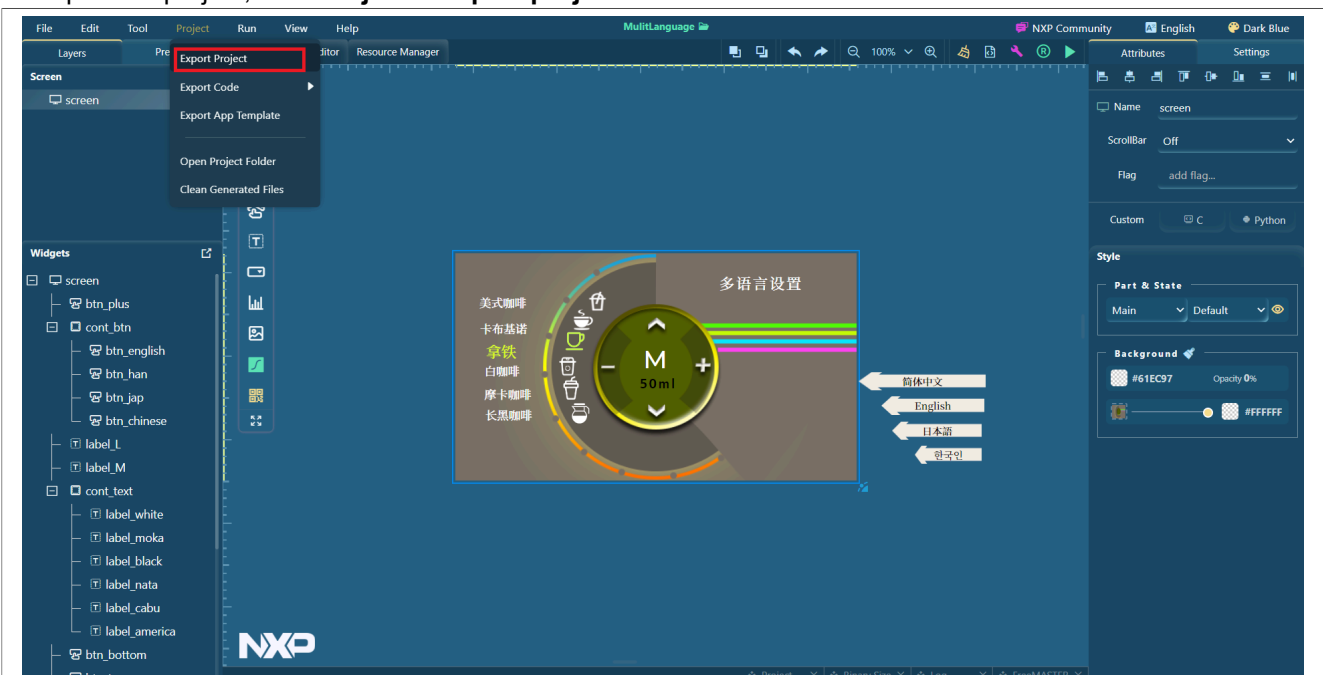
File Edit Tool Project Run View Help

MulitLanguage

NXP Community English Dark Blue

Layers Pre Editor Resource Manager

Export Project
Export Code
Export App Template
Open Project Folder
Clean Generated Files

100%

Attributes Settings

Screen
screen

Name screen
ScrollBar Off
Flag add flag...
Custom C Python

Style
Part & State
Main Default

Background
#61EC97 Opacity 0%
#FFFFFF

Widgets
screen
btn_plus
cont_btn
btn_english
btn_han
btn_jap
btn_chinese
label_L
label_M
cont_text
label_white
label_moka
label_black
label_nata
label_cabu
label_america
btn_bottom

多语言设置
美式咖啡
卡布基诺
拿铁
白咖啡
摩卡咖啡
长黑咖啡
M
50ml
简体中文
English
日本語
한국인

NXP